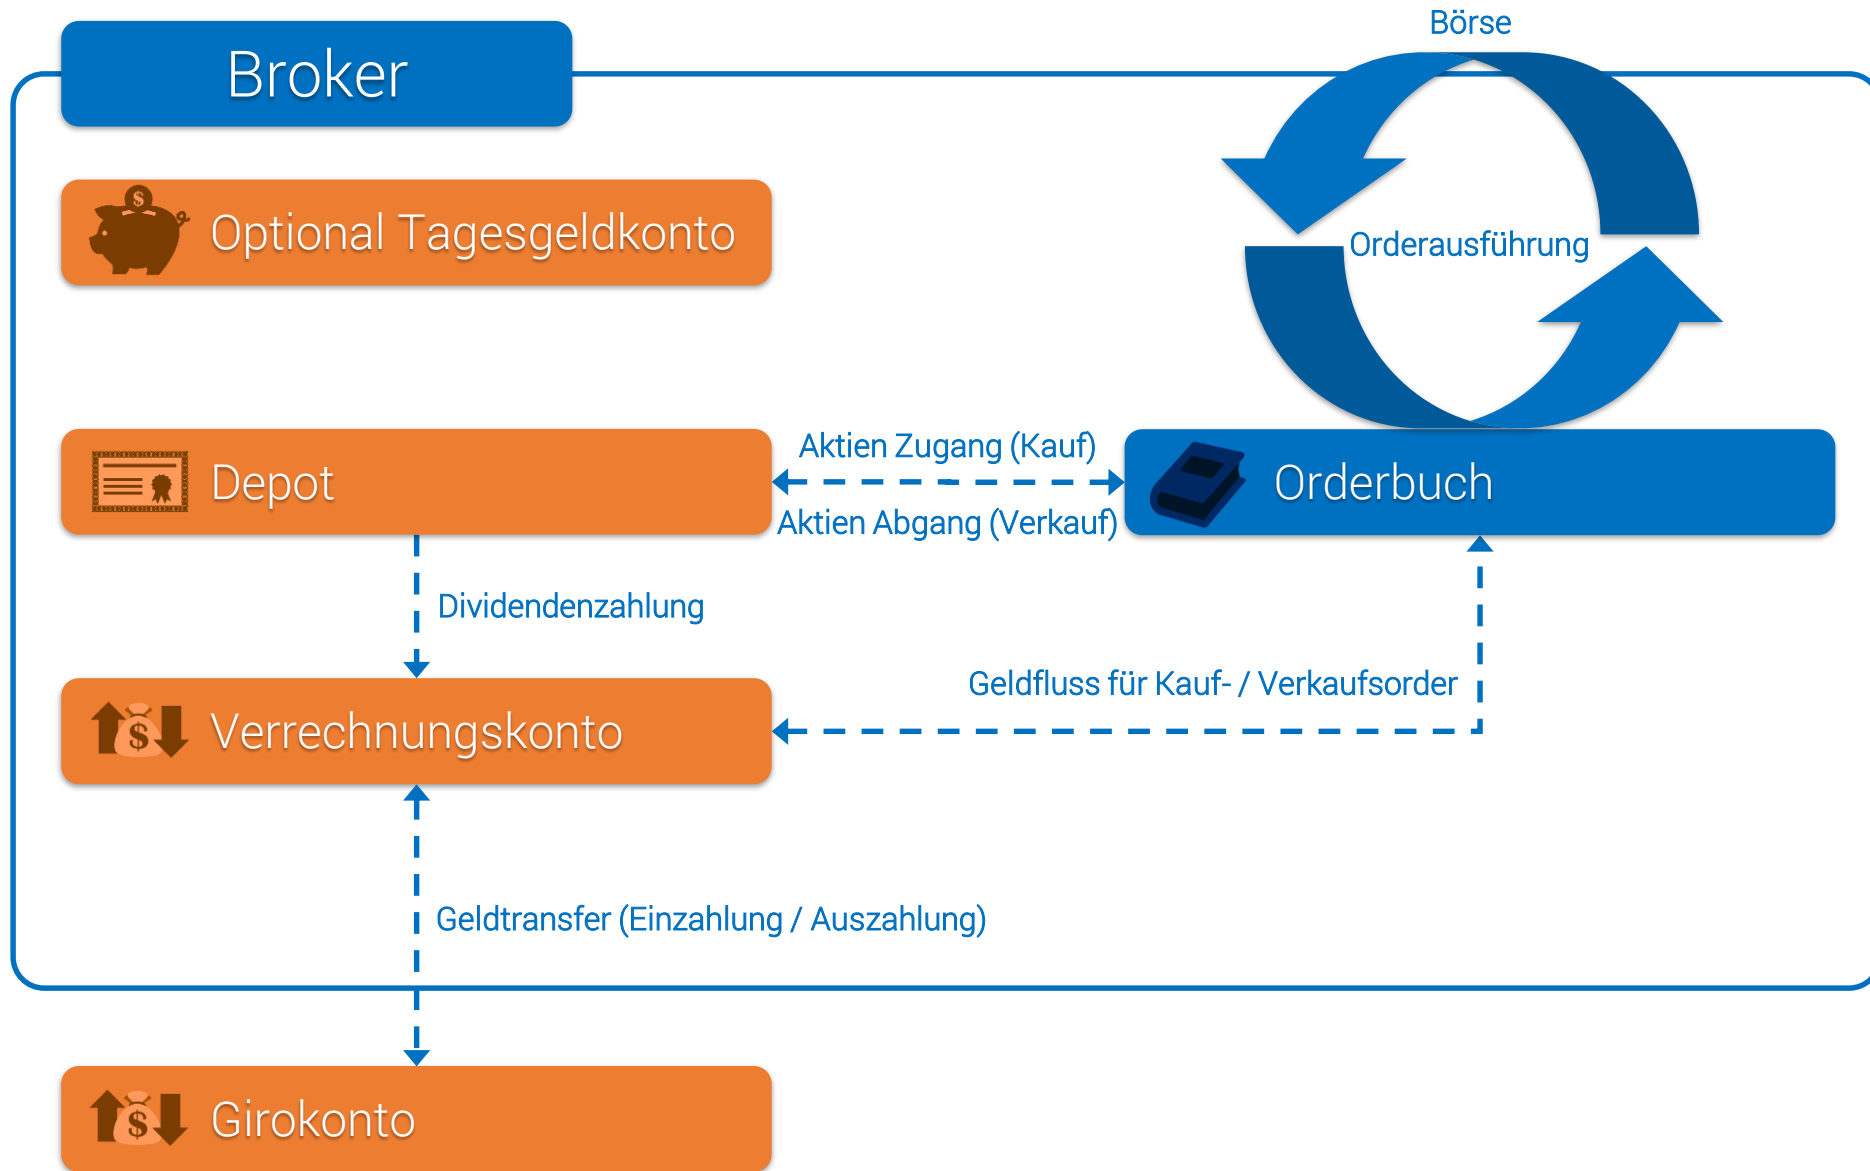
Broker

Börse

Optional Tagesgeldkonto

Orderausführung

Aktien Zugang (Kauf)

Depot

Orderbuch

Aktien Abgang (Verkauf)

Dividendenzahlung

Geldfluss für Kauf- / Verkaufsorder

Verrechnungskonto

Geldtransfer (Einzahlung / Auszahlung)

Girokonto